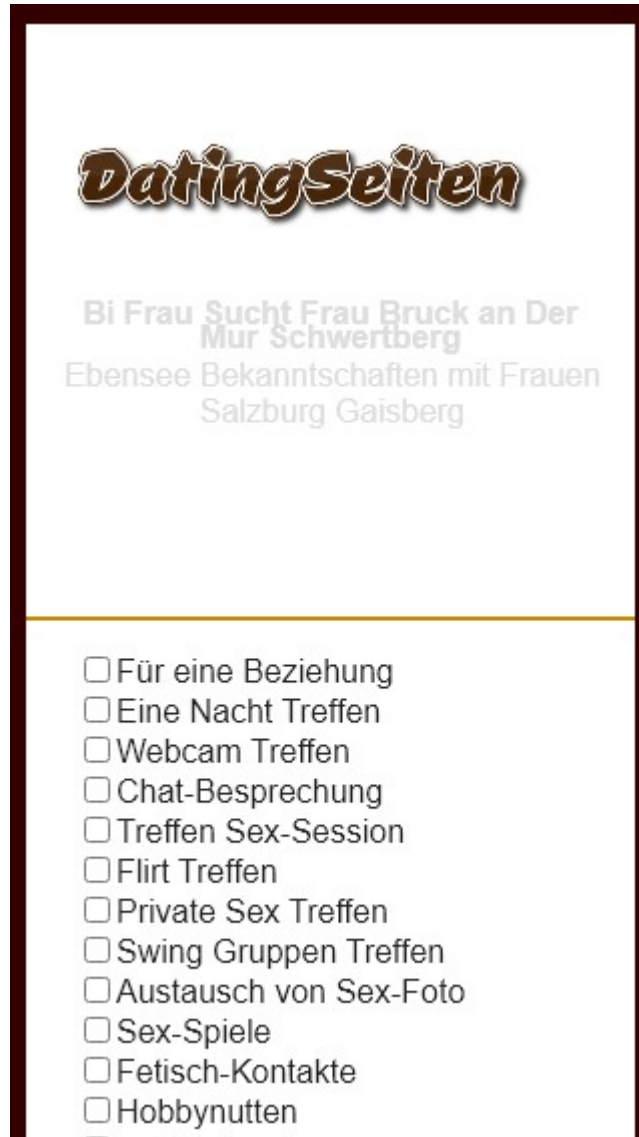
DatingSeiten

Bi Frau Sucht Frau Bruck an Der Mur Schwertberg

Ebensee Bekanntschaften mit Frauen Salzburg Gaisberg

☐ Für eine Beziehung
☐ Eine Nacht Treffen
☐ Webcam Treffen
☐ Chat-Besprechung
☐ Treffen Sex-Session
☐ Flirt Treffen
☐ Private Sex Treffen
☐ Swing Gruppen Treffen
☐ Austausch von Sex-Foto
☐ Sex-Spiele
☐ Fetisch-Kontakte
☐ Hobbynutten